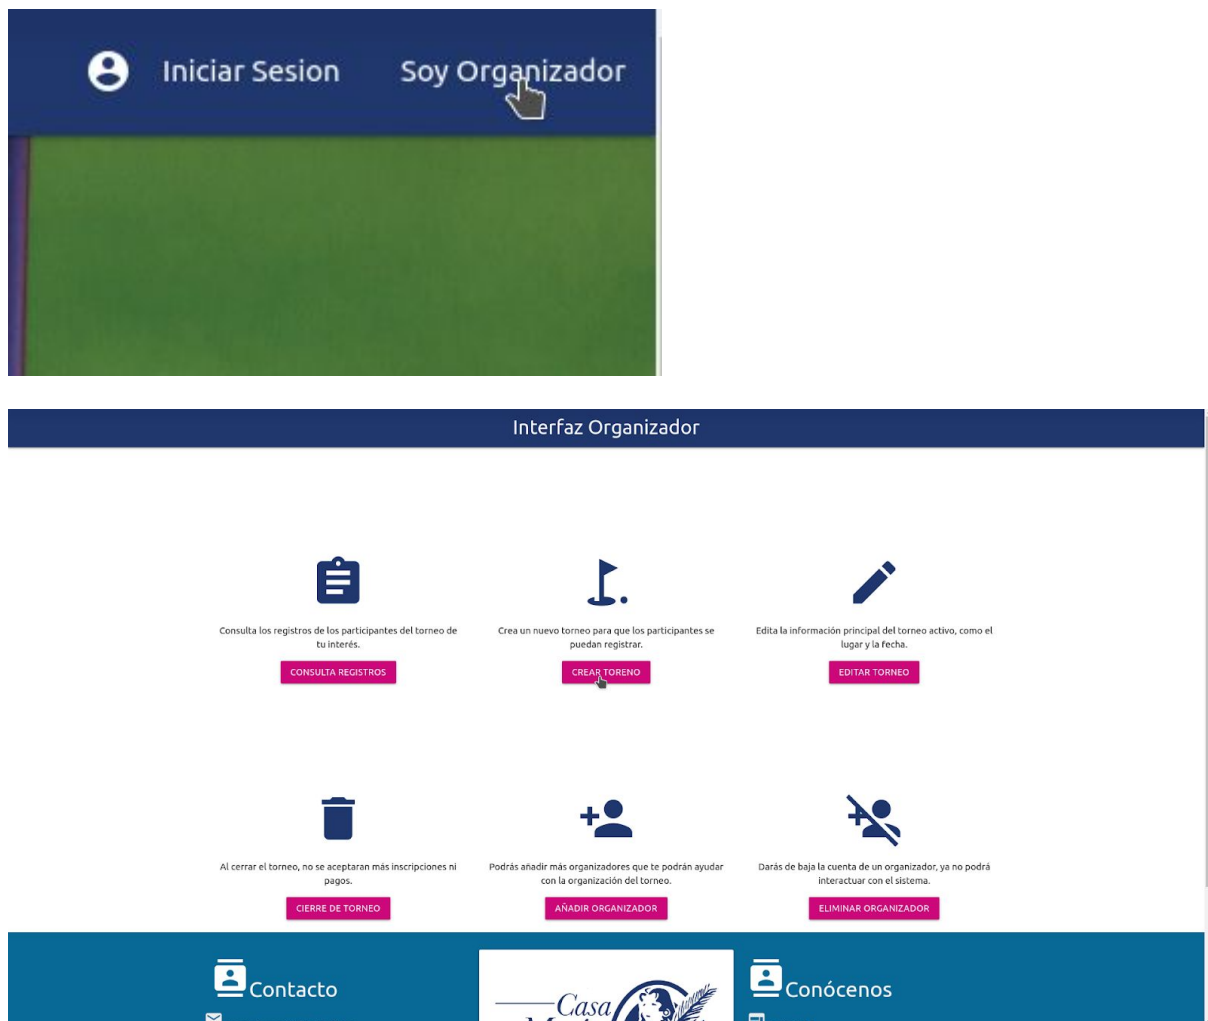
Iniciar Sesion Soy Organizador

Interfaz Organizador

Consulta los registros de los participantes del torneo de tu interés.

CONSULTA REGISTROS

Crea un nuevo torneo para que los participantes se puedan registrar.

CREAR TORENO

Edita la información principal del torneo activo, como el lugar y la fecha.

EDITAR TORNEO

Al cerrar el torneo, no se aceptaran más inscripciones ni pagos.

CIERRE DE TORNEO

Podrás añadir más organizadores que te podrán ayudar con la organización del torneo.

AÑADIR ORGANIZADOR

Darás de baja la cuenta de un organizador, ya no podrá interactuar con el sistema.

ELIMINAR ORGANIZADOR

Contacto

Casa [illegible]

Conócenos